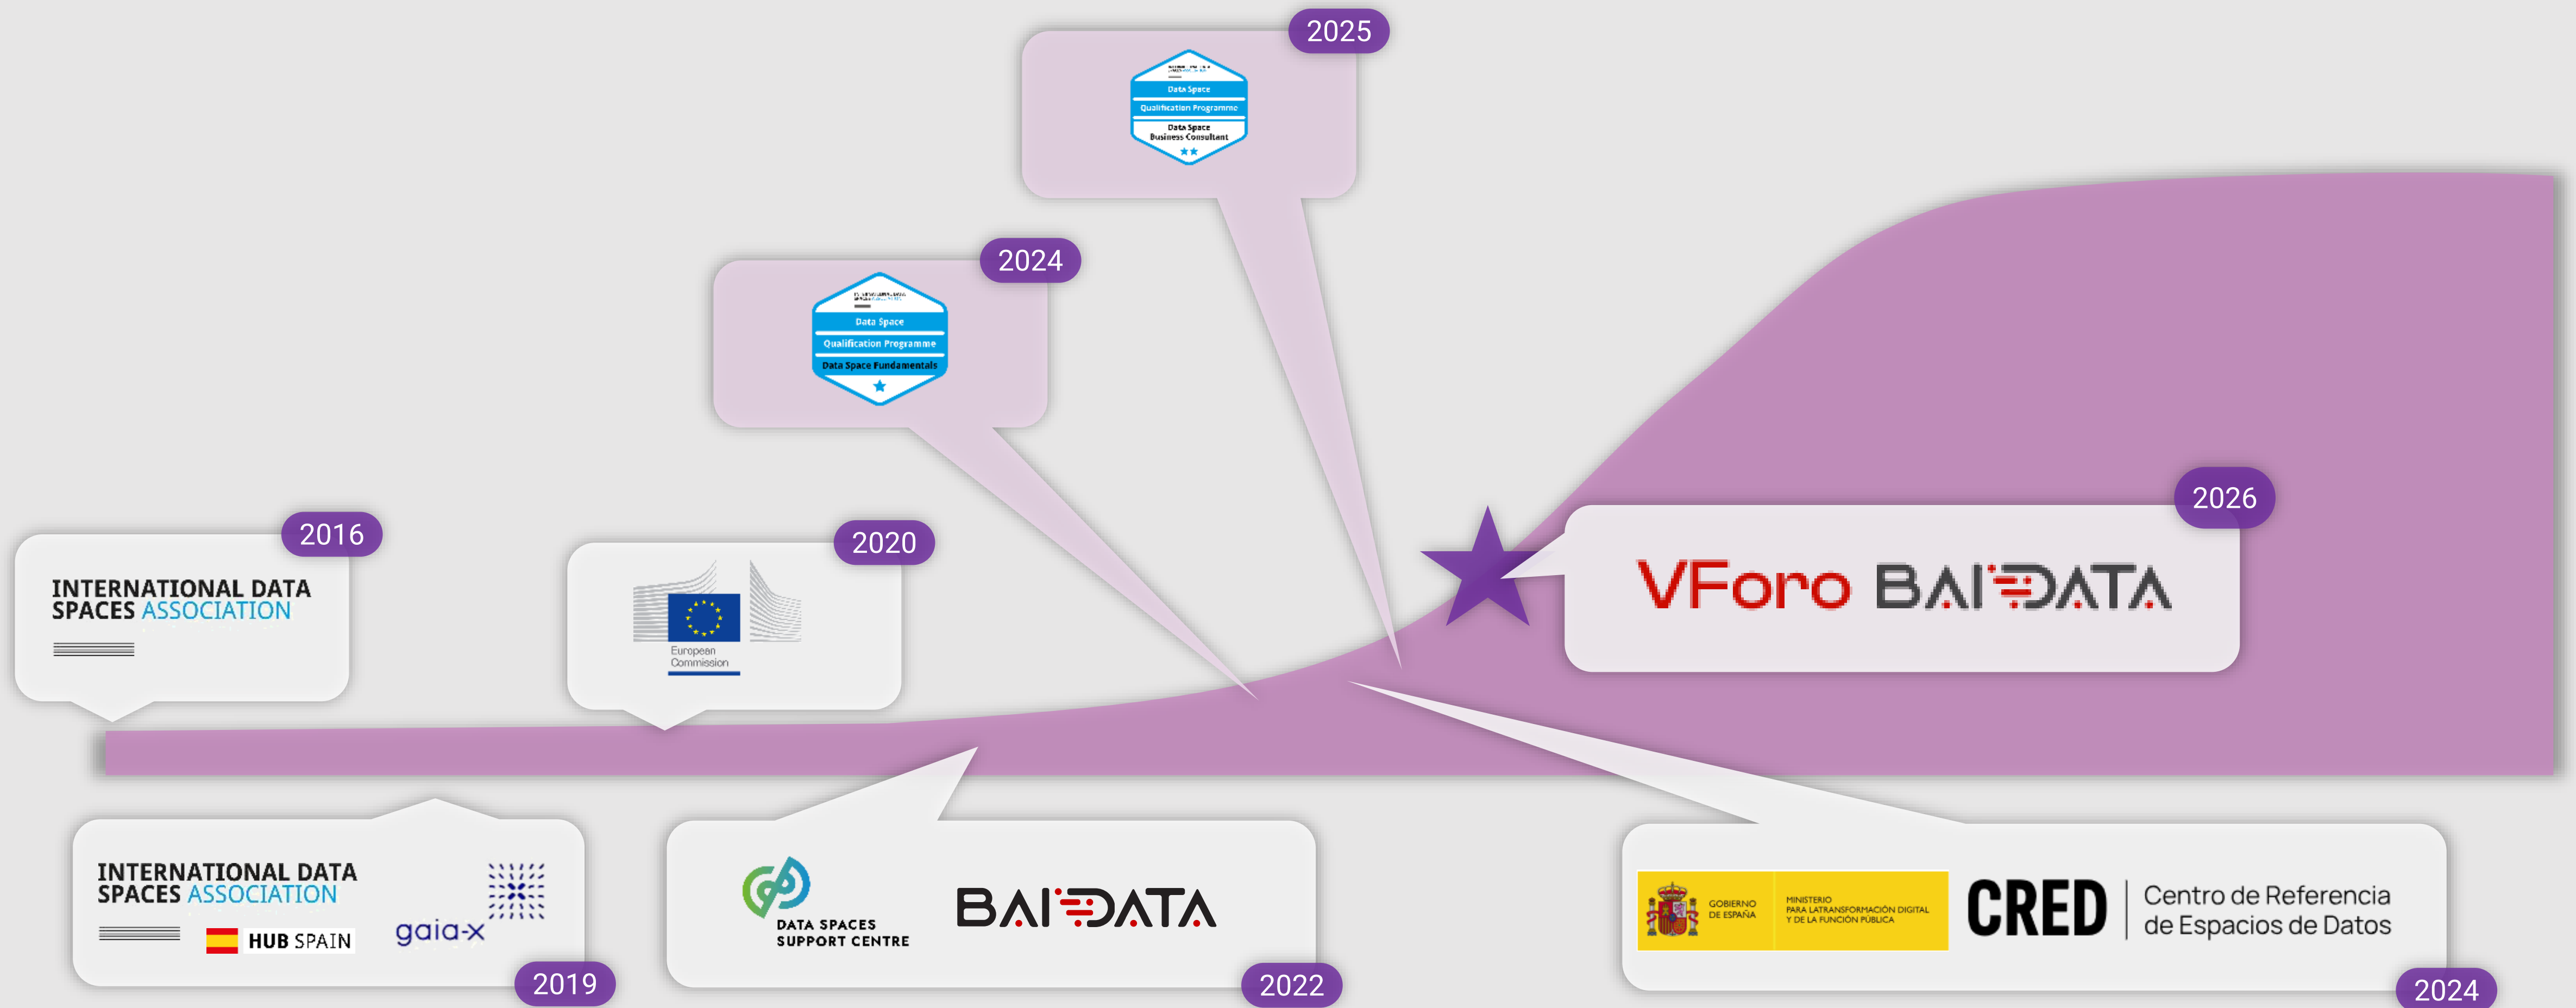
2025

Data Space
Qualification Programme
Data Space Business Consultant

2024

Data Space
Qualification Programme
Data Space Fundamentals

2016

INTERNATIONAL DATA SPACES ASSOCIATION

2020

European Commission

2026

VForo BAIDATA

INTERNATIONAL DATA SPACES ASSOCIATION
HUB SPAIN
gaia-x

2019

DATA SPACES SUPPORT CENTRE
BAIDATA

2022

GOBIERNO DE ESPAÑA
MINISTERIO PARA LA TRANSFORMACIÓN DIGITAL Y DE LA FUNCIÓN PÚBLICA
CRED
Centro de Referencia de Espacios de Datos

2024